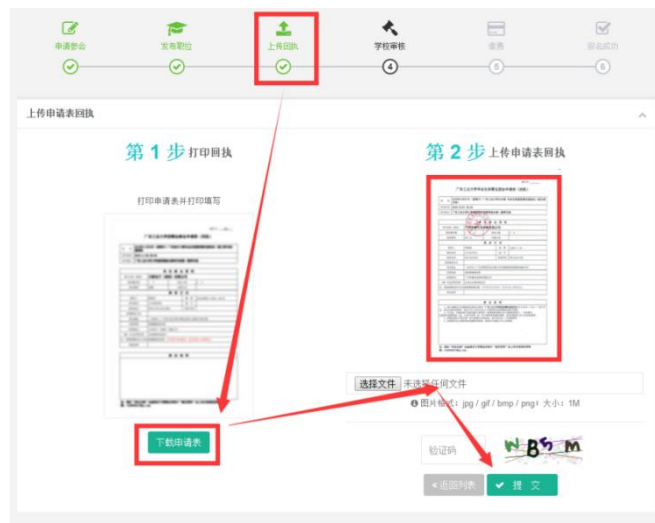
申请参会　发布职位　上传回执　学校审核　缴费　报名成功

4　5　6

上传申请表回执

第 1 步 打印回执

打印申请表并打印填写

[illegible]

下载申请表

第 2 步 上传申请表回执

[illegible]

选择文件 未选择任何文件

图片格式：jpg / gif / bmp / png！大小：1M

验证码　WBSM

« 返回列表　✔ 提 交